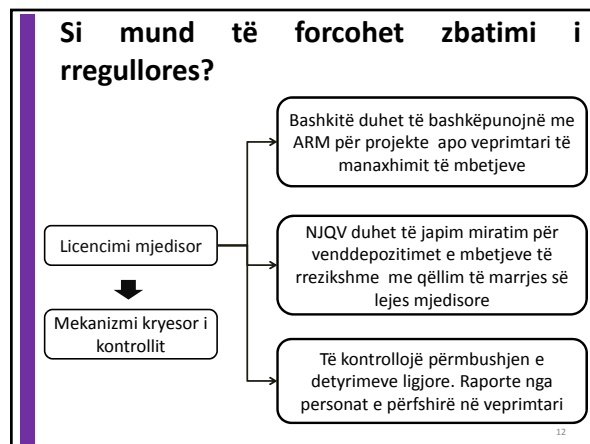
Si mund të forcohet zbatimi i rregullores?

Licencimi mjedisor

Mekanizmi kryesor i kontrollit

Bashkitë duhet të bashkëpunojnë me ARM për projekte apo veprimtari të manaxhimit të mbetjeve

NJQV duhet të japim miratim për venddepozitimet e mbetjeve të rrezikshme me qëllim të marrjes së lejes mjedisore

Të kontrollojë përmbushjen e detyrimeve ligjore. Raporte nga personat e përfshirë në veprimtari

12